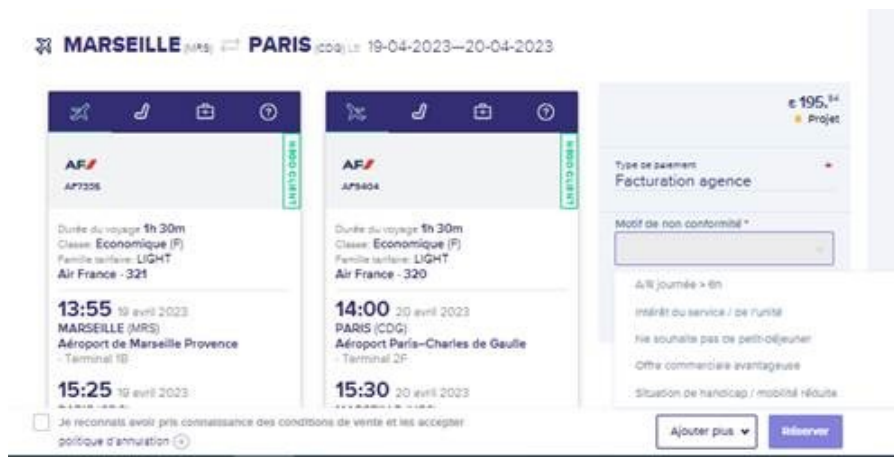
MARSEILLE (MRS) ⇄ PARIS (CDG) 19-04-2023—20-04-2023

AF
AF7336
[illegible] CLIENT

Durée du voyage 1h 30m
Classe: Economique (F)
Famille tarifaire: LIGHT
Air France - 321

13:55 19 avril 2023
MARSEILLE (MRS)
Aéroport de Marseille Provence
- Terminal 1B

15:25 19 avril 2023

AF
AF6404
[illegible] CLIENT

Durée du voyage 1h 30m
Classe: Economique (F)
Famille tarifaire: LIGHT
Air France - 320

14:00 20 avril 2023
PARIS (CDG)
Aéroport Paris-Charles de Gaulle
- Terminal 2F

15:30 20 avril 2023

€ 195,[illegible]
Projet

Type de paiement *
Facturation agence

Motif de non conformité *

A/R journée > 6h
Intérêt du service / de l'unité
Ne souhaite pas de petit-déjeuner
Offre commerciale avantageuse
Situation de handicap / mobilité réduite

Je reconnais avoir pris connaissance des conditions de vente et les accepter
politique d'annulation

Ajouter plus
Réserver